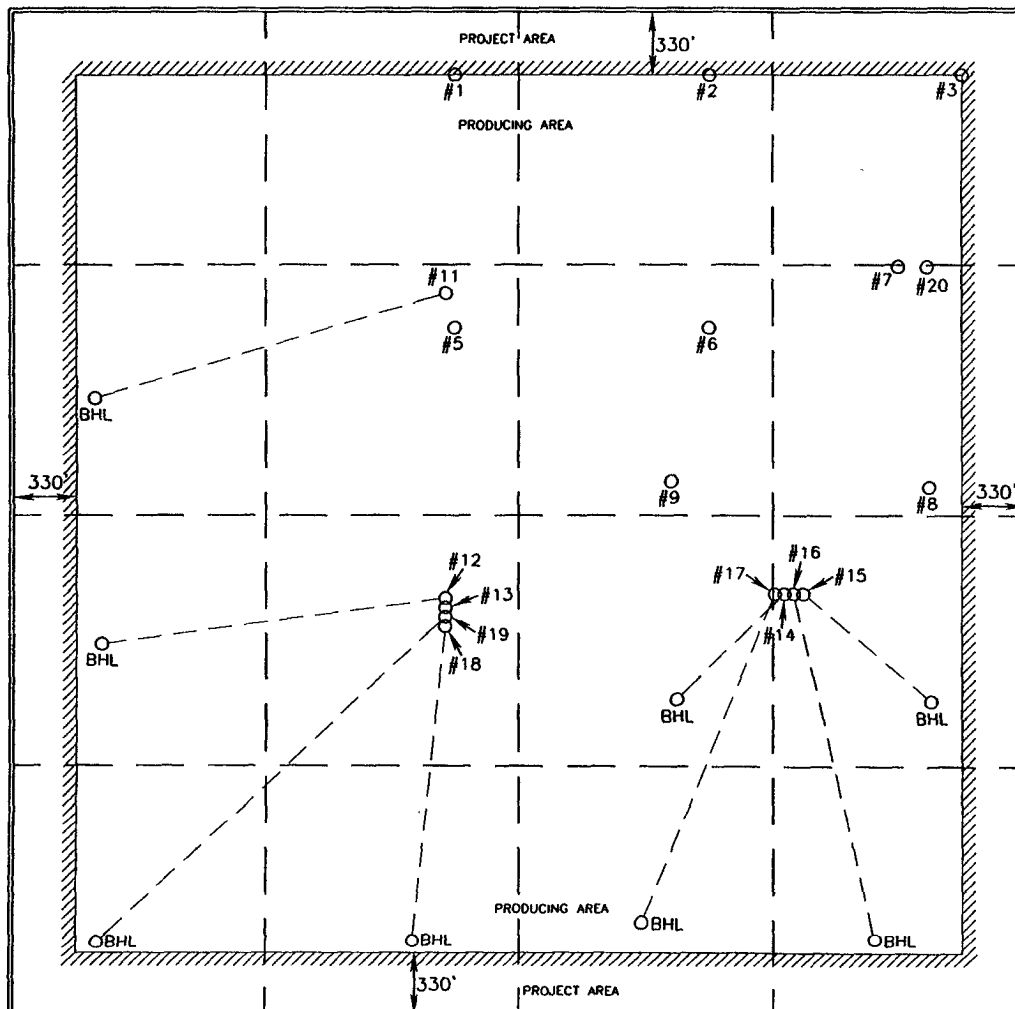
PROJECT AREA

330'

#1

#2

#3

PRODUCING AREA

#11

#7

#20

#5

#6

BHL

330'

#9

#8

330'

#12

#13

#19

#18

#17

#16

#15

#14

BHL

BHL

BHL

BHL

BHL

BHL

PRODUCING AREA

BHL

330'

PROJECT AREA